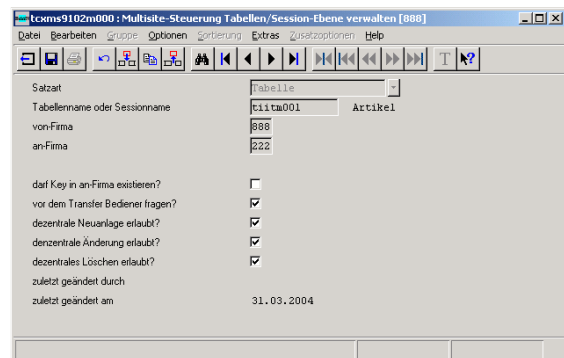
tcxms9102m000 : Multisite-Steuerung Tabellen/Session-Ebene verwalten [888]

Datei Bearbeiten Gruppe Optionen Sortierung Extras Zusatzoptionen Hilfe

Satzart Tabelle

Tabellenname oder Sessionname tiitm001 Artikel

von-Firma 888

an-Firma 222

darf Key in an-Firma existieren?

vor dem Transfer Bediener fragen?

dezentrale Neuanlage erlaubt?

denzentrale Änderung erlaubt?

dezentrales Löschen erlaubt?

zuletzt geändert durch

zuletzt geändert am 31.03.2004